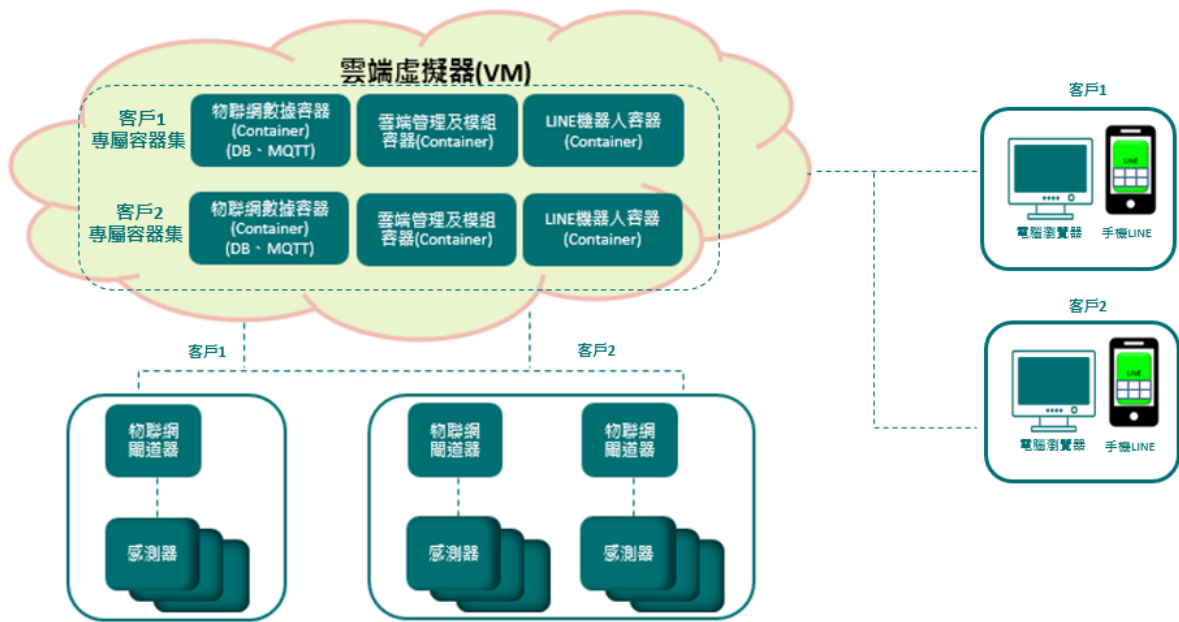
雲端虛擬器(VM)

客戶1
專屬容器集

物聯網數據容器
(Container)
(DB、MQTT)

雲端管理及模組
容器(Container)

LINE機器人容器
(Container)

客戶2
專屬容器集

物聯網數據容器
(Container)
(DB、MQTT)

雲端管理及模組
容器(Container)

LINE機器人容器
(Container)

客戶1

電腦瀏覽器

LINE

手機LINE

客戶2

電腦瀏覽器

LINE

手機LINE

客戶1

客戶2

物聯網
閘道器

感測器

物聯網
閘道器

感測器

物聯網
閘道器

感測器